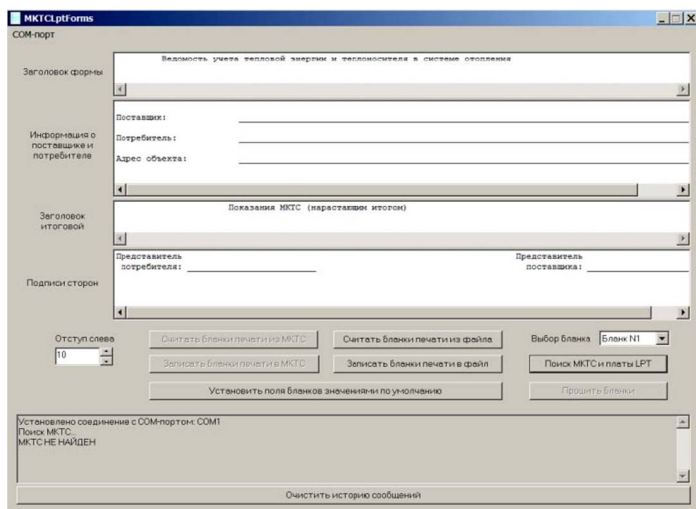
MKTCLptForms

COM-порт

Заголовок формы

Ведомость учета тепловой энергии и теплоносителя в системе отопления

Информация о поставщике и потребителе

Поставщик:

Потребитель:

Адрес объекта:

Заголовок итоговой

Показания МКТС (нарастающим итогом)

Подписи сторон

Представитель потребителя:

Представитель поставщика:

Отступ слева

10

Считать бланки печати из МКТС

Считать бланки печати из файла

Выбор бланка

Бланк N1

Записать бланки печати в МКТС

Записать бланки печати в файл

Поиск МКТС и платы LPT

Установить поля бланков значениями по умолчанию

Прошить бланки

Установлено соединение с COM-портом: COM1
Поиск МКТС...
МКТС НЕ НАЙДЕН

Очистить историю сообщений